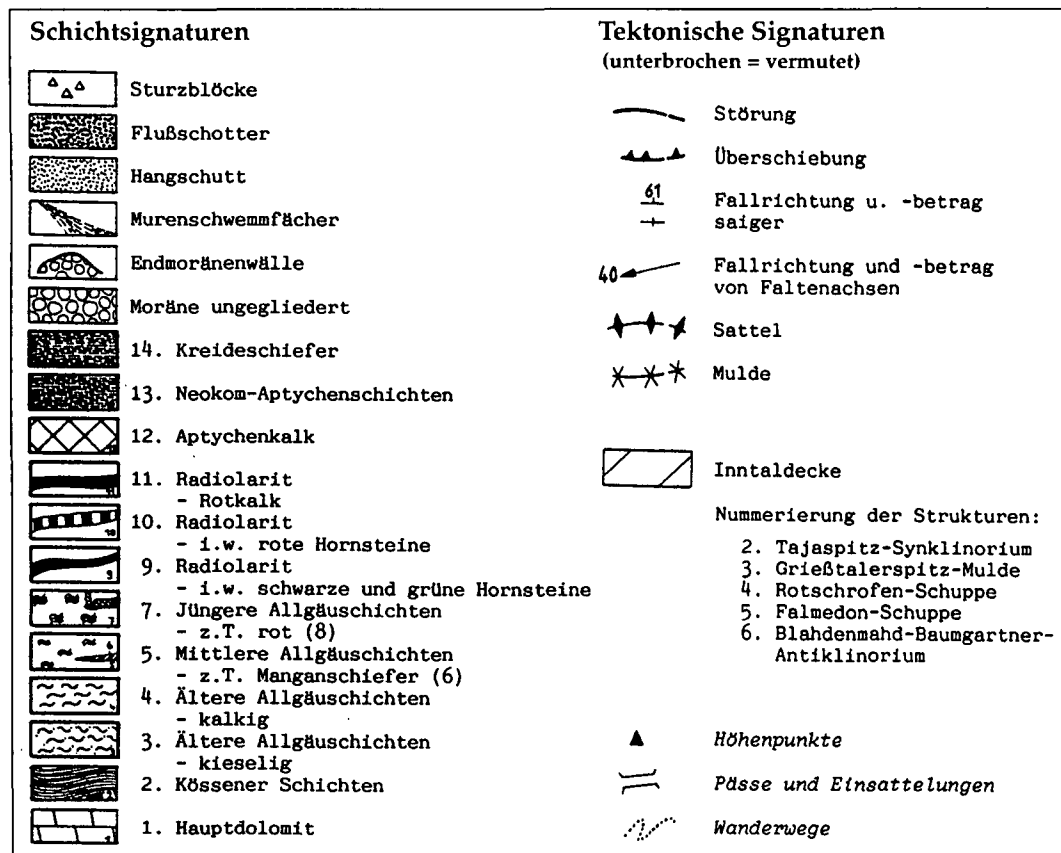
Schichtsignaturen

Sturzblöcke

Flußschotter

Hangschutt

Murenschwemmfächer

Endmoränenwälle

Moräne ungegliedert

14. Kreideschiefer

13. Neokom-Aptychenschichten

12. Aptychenkalk

11. Radiolarit - Rotkalk

10. Radiolarit - i.w. rote Hornsteine

9. Radiolarit - i.w. schwarze und grüne Hornsteine

7. Jüngere Allgäuschichten - z.T. rot (8)

5. Mittlere Allgäuschichten - z.T. Manganschiefer (6)

4. Ältere Allgäuschichten - kalkig

3. Ältere Allgäuschichten - kieselig

2. Kössener Schichten

1. Hauptdolomit

Tektonische Signaturen
(unterbrochen = vermutet)

Störung

Überschiebung

61 Fallrichtung u. -betrag
saiger

40 Fallrichtung und -betrag von Faltenachsen

Sattel

Mulde

Inntaldecke

Nummerierung der Strukturen:

2. Tajaspitz-Synklinorium
3. Grießtalerspitz-Mulde
4. Rotschrofen-Schuppe
5. Falmedon-Schuppe
6. Blahdenmahd-Baumgartner-Antiklinorium

Höhenpunkte

Pässe und Einsattelungen

Wanderwege